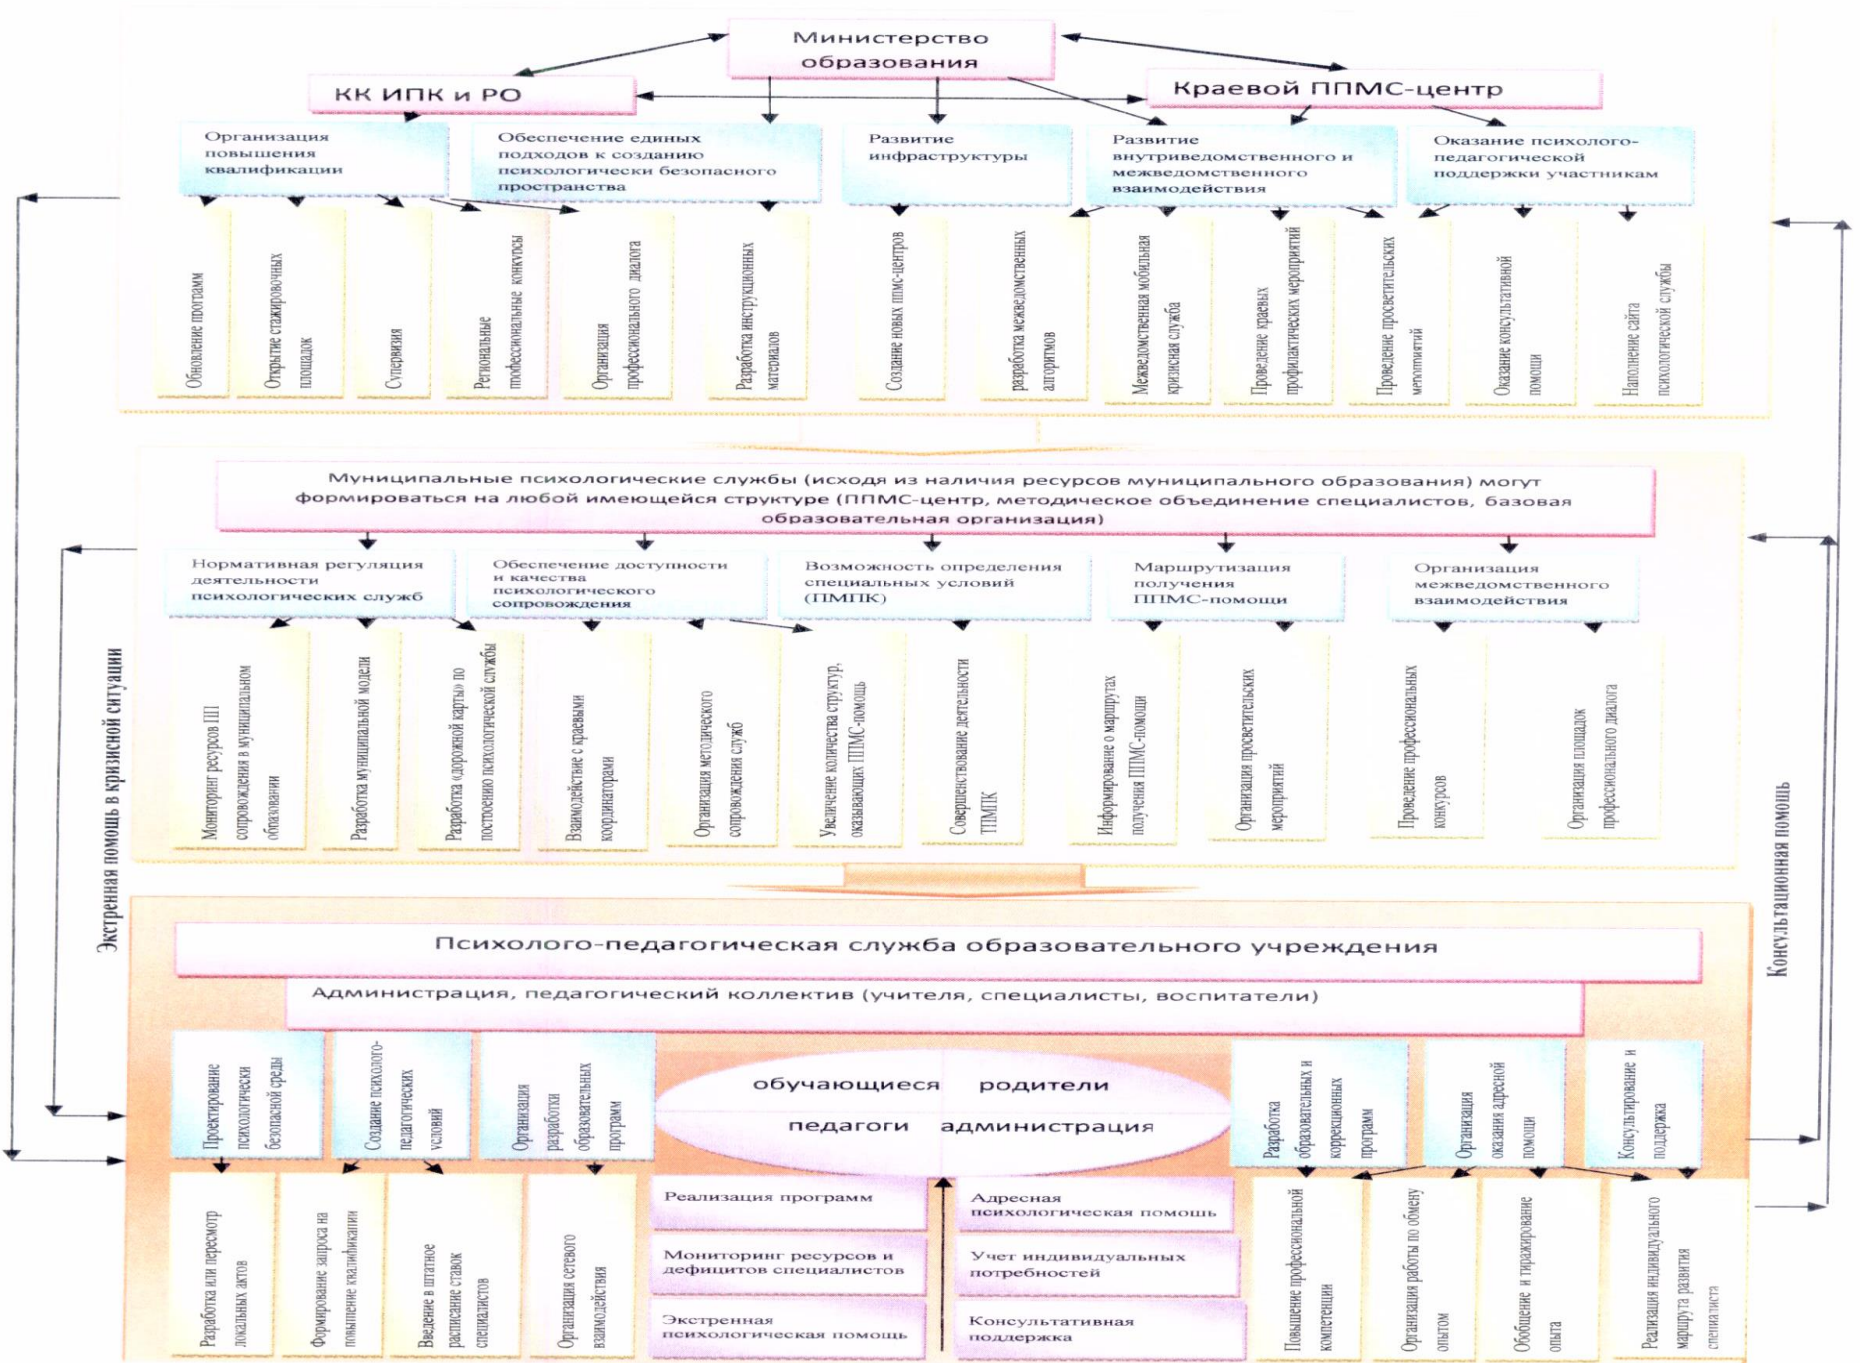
Министерство образования

КК ИПК и РО

Краевой ППМС-центр

Организация повышения квалификации

Обеспечение единых подходов к созданию психологически безопасного пространства

Развитие инфраструктуры

Развитие внутриведомственного и межведомственного взаимодействия

Оказание психолого-педагогической поддержки участникам

Обновление программ

Открытие стажировочных площадок

Супервизия

Региональные профессиональные конкурсы

Организация профессионального диалога

Разработка инструкционных материалов

Создание новых ППМС-центров

разработка межведомственных алгоритмов

Межведомственная мобильная кризисная служба

Проведение краевых профилактических мероприятий

Проведение просветительских мероприятий

Оказание консультативной помощи

Наполнение сайта психологической службы

Муниципальные психологические службы (исходя из наличия ресурсов муниципального образования) могут формироваться на любой имеющейся структуре (ППМС-центр, методическое объединение специалистов, базовая образовательная организация)

Нормативная регуляция деятельности психологических служб

Обеспечение доступности и качества психологического сопровождения

Возможность определения специальных условий (ПМПК)

Маршрутизация получения ППМС-помощи

Организация межведомственного взаимодействия

Мониторинг ресурсов ПП сопровождения в муниципальном образовании

Разработка муниципальной модели

Разработка «дорожной карты» по построению психологической службы

Взаимодействие с краевыми координаторами

Организация методического сопровождения служб

Увеличение количества структур, оказывающих ППМС-помощь

Совершенствование деятельности ПМПК

Информирование о маршрутах получения ППМС-помощи

Организация просветительских мероприятий

Проведение профессиональных конкурсов

Организация площадок профессионального диалога

Экстренная помощь в кризисной ситуации

Консультационная помощь

Психолого-педагогическая служба образовательного учреждения

Администрация, педагогический коллектив (учителя, специалисты, воспитатели)

Проектирование психологически безопасной среды

Создание психолого-педагогических условий

Организация разработки образовательных программ

обучающиеся родители

педагоги администрация

Разработка образовательных и коррекционных программ

Организация оказания адресной помощи

Консультирование и поддержка

Разработка или пересмотр локальных актов

Формирование запроса на повышение квалификации

Введение в штатное расписание ставок специалистов

Организация сетевого взаимодействия

Реализация программ

Мониторинг ресурсов и дефицитов специалистов

Экстренная психологическая помощь

Адресная психологическая помощь

Учет индивидуальных потребностей

Консультативная поддержка

Повышение профессиональной компетенции

Организация работы по обмену опытом

Обобщение и тиражирование опыта

Реализация индивидуального маршрута развития специалиста